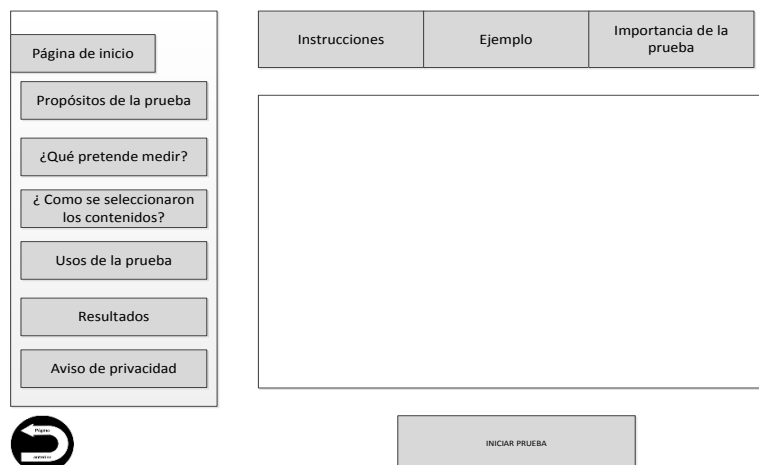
Página de inicio

Propósitos de la prueba

¿Qué pretende medir?

¿ Como se seleccionaron los contenidos?

Usos de la prueba

Resultados

Aviso de privacidad

| Instrucciones | Ejemplo | Importancia de la prueba |
|---|---|---|

Página anterior

INICIAR PRUEBA